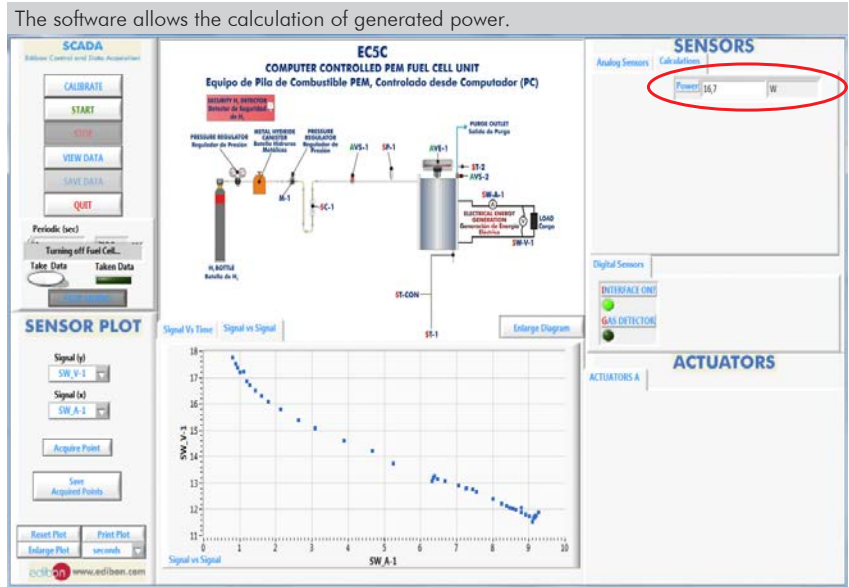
The software allows the calculation of generated power.

SCADA
Edibon Control and Data Acquisition

CALIBRATE
START
STOP
VIEW DATA
SAVE DATA
QUIT

Periodic (sec)
Turning off Fuel Cell...
Take Data
Taken Data

EC5C
COMPUTER CONTROLLED PEM FUEL CELL UNIT
Equipo de Pila de Combustible PEM, Controlado desde Computador (PC)

SECURITY $H_2$ DETECTOR
Detector de Seguridad de $H_2$
PRESSURE REGULATOR
Regulador de Presión
METAL HYDRIDE CANISTER
Botella Hidruros Metálicos
PRESSURE REGULATOR
Regulador de Presión
AVS-1
SP-1
AVS-1
PURGE OUTLET
Salida de Purga
ST-2
AVS-2
M-1
SC-1
SW-A-1
ELECTRICAL ENERGY GENERATION
Generación de Energía Eléctrica
LOAD
Carga
SW-V-1
$H_2$ BOTTLE
Botella de $H_2$
ST-CON
ST-1

Enlarge Diagram

SENSORS
Analog Sensors
Calculations
Power 16,7 W

Digital Sensors
INTERFACE ON?
GAS DETECTOR

ACTUATORS
ACTUATORS A

SENSOR PLOT
Signal (y)
SW_V-1
Signal (x)
SW_A-1
Acquire Point
Save Acquired Points
Reset Plot
Print Plot
Enlarge Plot
seconds

Signal Vs Time
Signal vs Signal

18
17
16
15
14
13
12
11
SW_V-1
0 1 2 3 4 5 6 7 8 9 10
SW_A-1
Signal vs Signal

edibon www.edibon.com